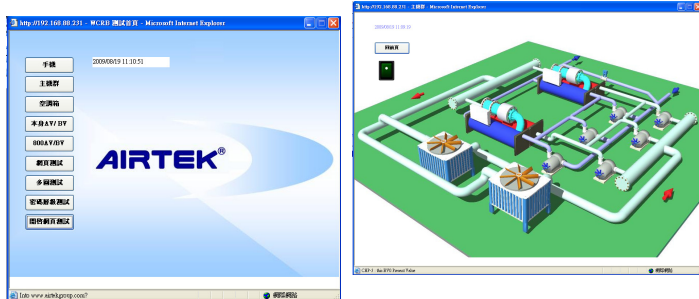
http://192.168.88.231 - WCRB 測試首頁 - Microsoft Internet Explorer

手機

主機群

空調箱

本身AV/BV

800AV/BV

網頁測試

多圖測試

密碼移轉測試

圖控網頁測試

2009/08/19 11:10:51

AIRTEK®

Info: www.airtekgroup.com/

網際網路

http://192.168.88.231 - 主機群 - Microsoft Internet Explorer

2009/08/19 11:10:51

回首頁

網際網路